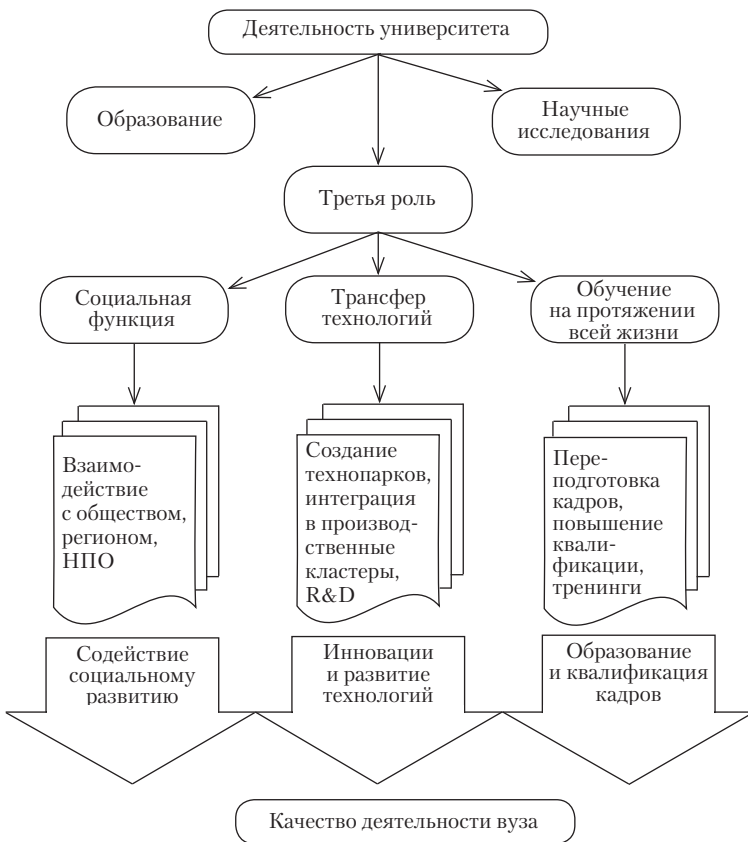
Деятельность университета

Образование

Научные исследования

Третья роль

Социальная функция

Трансфер технологий

Обучение на протяжении всей жизни

Взаимодействие с обществом, регионом, НПО

Создание технопарков, интеграция в производственные кластеры, R&D

Переподготовка кадров, повышение квалификации, тренинги

Содействие социальному развитию

Инновации и развитие технологий

Образование и квалификация кадров

Качество деятельности вуза